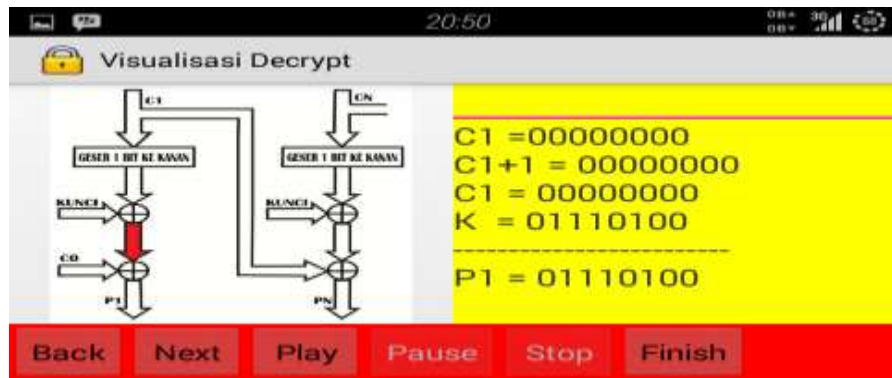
20:50

Visualisasi Decrypt

C1

GESER 1 BIT KE KANAN

KUNCI

C0

P1

CN

GESER 1 BIT KE KANAN

KUNCI

PN

C1 =00000000
C1+1 = 00000000
C1 = 00000000
K = 01110100
-------------------------
P1 = 01110100

Back Next Play Pause Stop Finish